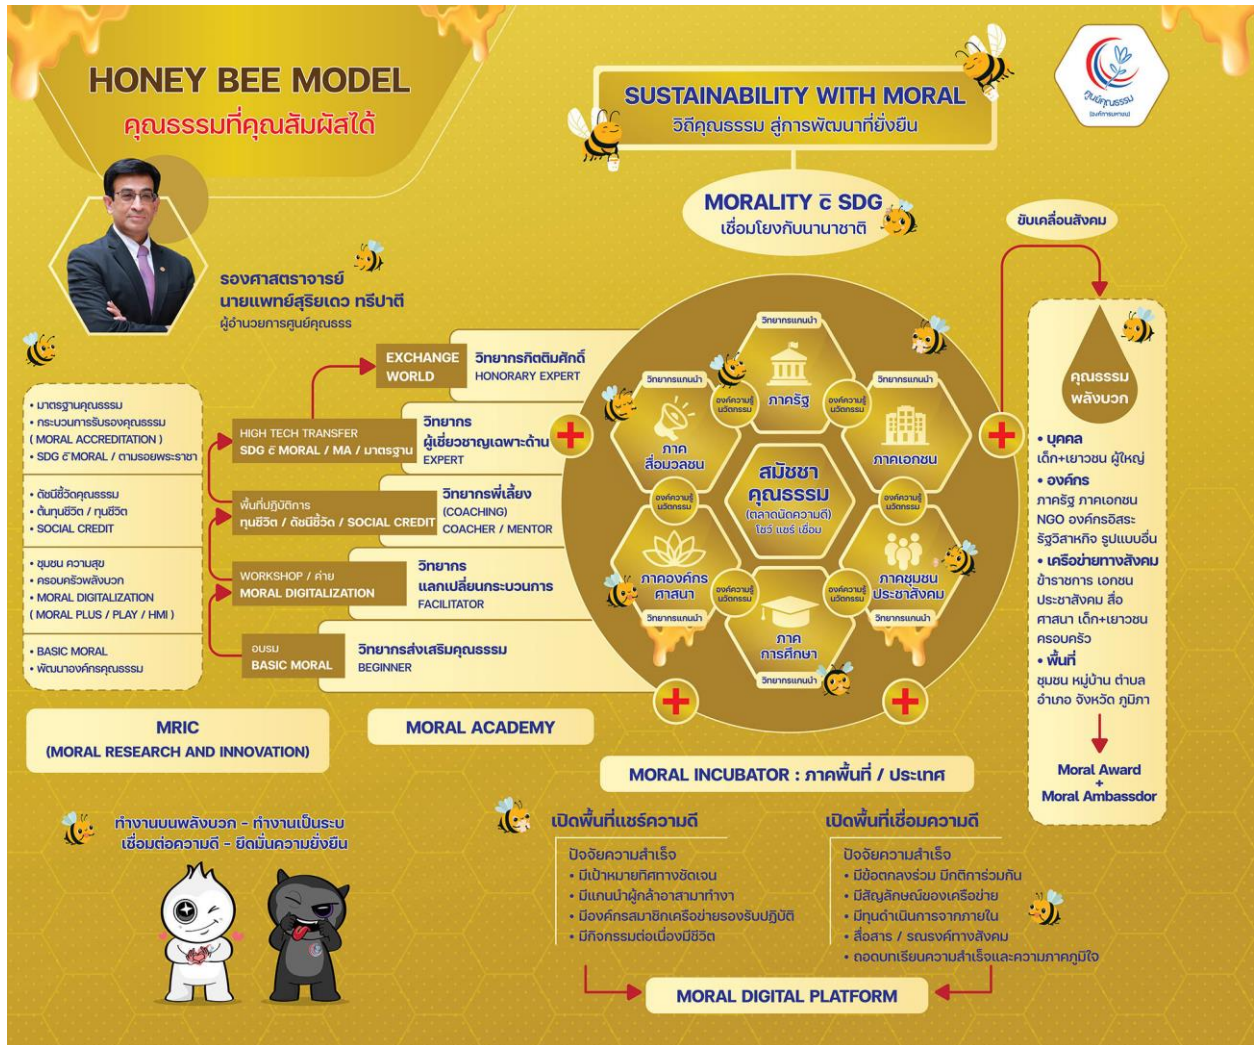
HONEY BEE MODEL
คุณธรรมที่คุณสัมผัสได้

SUSTAINABILITY WITH MORAL
วิถีคุณธรรม สู่การพัฒนาที่ยั่งยืน

MORALITY c̄ SDG
เชื่อมโยงกับนานาชาติ

รองศาสตราจารย์
นายแพทย์สุริยเดว ทรีปาตี
ผู้อำนวยการศูนย์คุณธรรม

• มาตรฐานคุณธรรม
• กระบวนการรับรองคุณธรรม (MORAL ACCREDITATION)
• SDG c̄ MORAL / ตามรอยพระราชา

• ดัชนีชี้วัดคุณธรรม
• ต้นทุนชีวิต / ทุนชีวิต
• SOCIAL CREDIT

• ชุมชน ความสุข
• ครอบครัวพลังบวก
• MORAL DIGITALIZATION (MORAL PLUS / PLAY / HMI)

• BASIC MORAL
• พัฒนาองค์กรคุณธรรม

EXCHANGE WORLD
วิทยากรกิตติมศักดิ์
HONORARY EXPERT

HIGH TECH TRANSFER
SDG c̄ MORAL / MA / มาตรฐาน
วิทยากร
ผู้เชี่ยวชาญเฉพาะด้าน
EXPERT

พื้นที่ปฏิบัติการ
ทุนชีวิต / ดัชนีชี้วัด / SOCIAL CREDIT
วิทยากรพี่เลี้ยง
(COACHING)
COACHER / MENTOR

WORKSHOP / ค่าย
MORAL DIGITALIZATION
วิทยากร
แลกเปลี่ยนกระบวนการ
FACILITATOR

อบรม
BASIC MORAL
วิทยากรส่งเสริมคุณธรรม
BEGINNER

วิทยากรแกนนำ
ภาครัฐ
องค์ความรู้ นวัตกรรม
ภาคสื่อมวลชน
ภาคเอกชน
สมัชชาคุณธรรม
(ตลาดนัดความดี)
โชว์ แชร์ เชื่อม
ภาคองค์กรศาสนา
ภาคชุมชนประชาสังคม
ภาคการศึกษา

ขับเคลื่อนสังคม
คุณธรรมพลังบวก
• บุคคล
เด็ก+เยาวชน ผู้ใหญ่
• องค์กร
ภาครัฐ ภาคเอกชน NGO องค์กรอิสระ รัฐวิสาหกิจ รูปแบบอื่น
• เครือข่ายทางสังคม
ข้าราชการ เอกชน ประชาสังคม สื่อ ศาสนา เด็ก+เยาวชน ครอบครัว
• พื้นที่
ชุมชน หมู่บ้าน ตำบล อำเภอ จังหวัด ภูมิภาค
Moral Award
+
Moral Ambassdor

MRIC
(MORAL RESEARCH AND INNOVATION)

MORAL ACADEMY

MORAL INCUBATOR : ภาคพื้นที่ / ประเทศ

ทำงานบนพลังบวก - ทำงานเป็นระบบ
เชื่อมต่อความดี - ยึดมั่นความยั่งยืน

เปิดพื้นที่แชร์ความดี
ปัจจัยความสำเร็จ
• มีเป้าหมายทิศทางชัดเจน
• มีแกนนำผู้กล้าอาสามาทำงาน
• มีองค์กรสมาชิกเครือข่ายรองรับปฏิบัติ
• มีกิจกรรมต่อเนื่องมีชีวิต

เปิดพื้นที่เชื่อมความดี
ปัจจัยความสำเร็จ
• มีข้อตกลงร่วม มีกติการ่วมกัน
• มีสัญลักษณ์ของเครือข่าย
• มีทุนดำเนินการจากภายใน
• สื่อสาร / รณรงค์ทางสังคม
• ถอดบทเรียนความสำเร็จและความภาคภูมิใจ

MORAL DIGITAL PLATFORM

ศูนย์คุณธรรม (องค์การมหาชน)